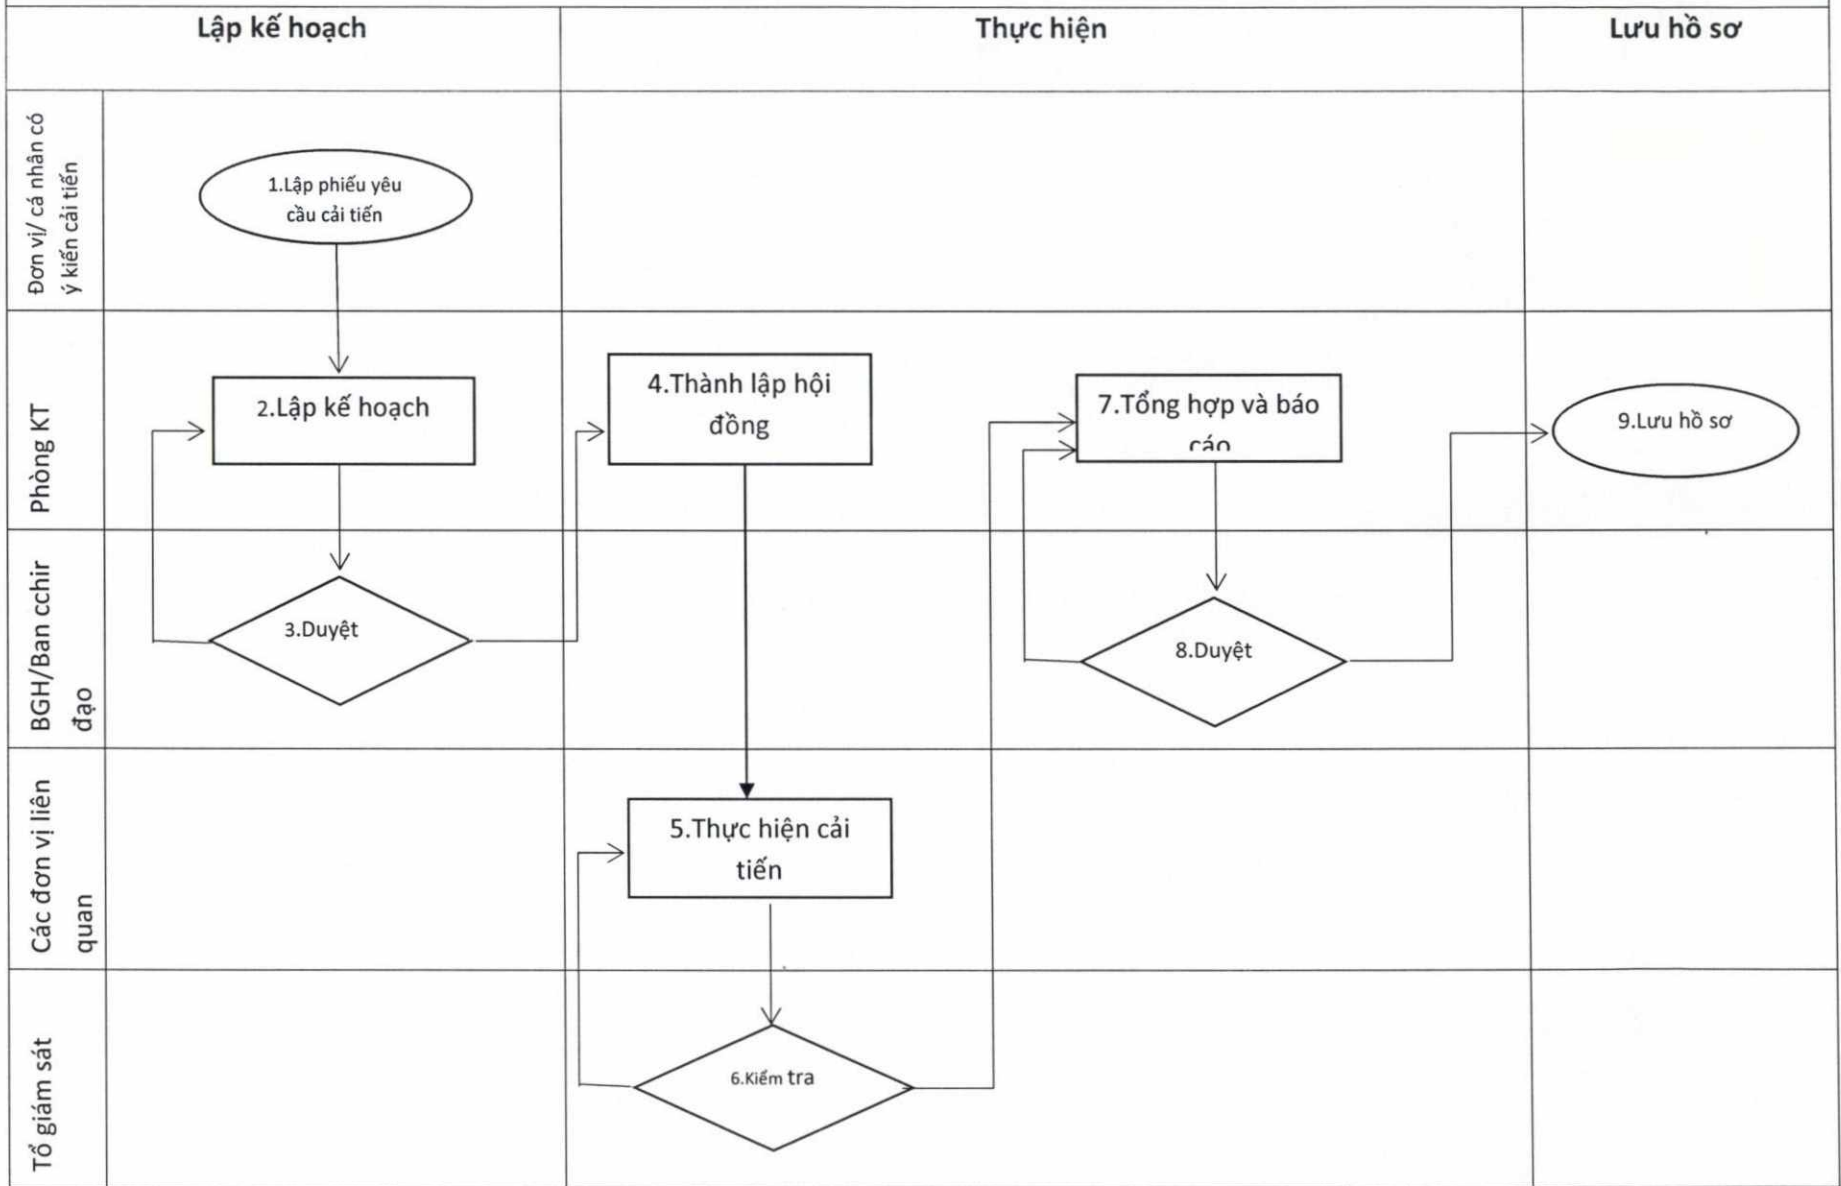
Lập kế hoạch

Thực hiện

Lưu hồ sơ

Đơn vị/ cá nhân có ý kiến cải tiến

1.Lập phiếu yêu cầu cải tiến

Phòng KT

2.Lập kế hoạch

4.Thành lập hội đồng

7.Tổng hợp và báo cáo

9.Lưu hồ sơ

BGH/Ban cchir đạo

3.Duyệt

8.Duyệt

Các đơn vị liên quan

5.Thực hiện cải tiến

Tổ giám sát

6.Kiểm tra